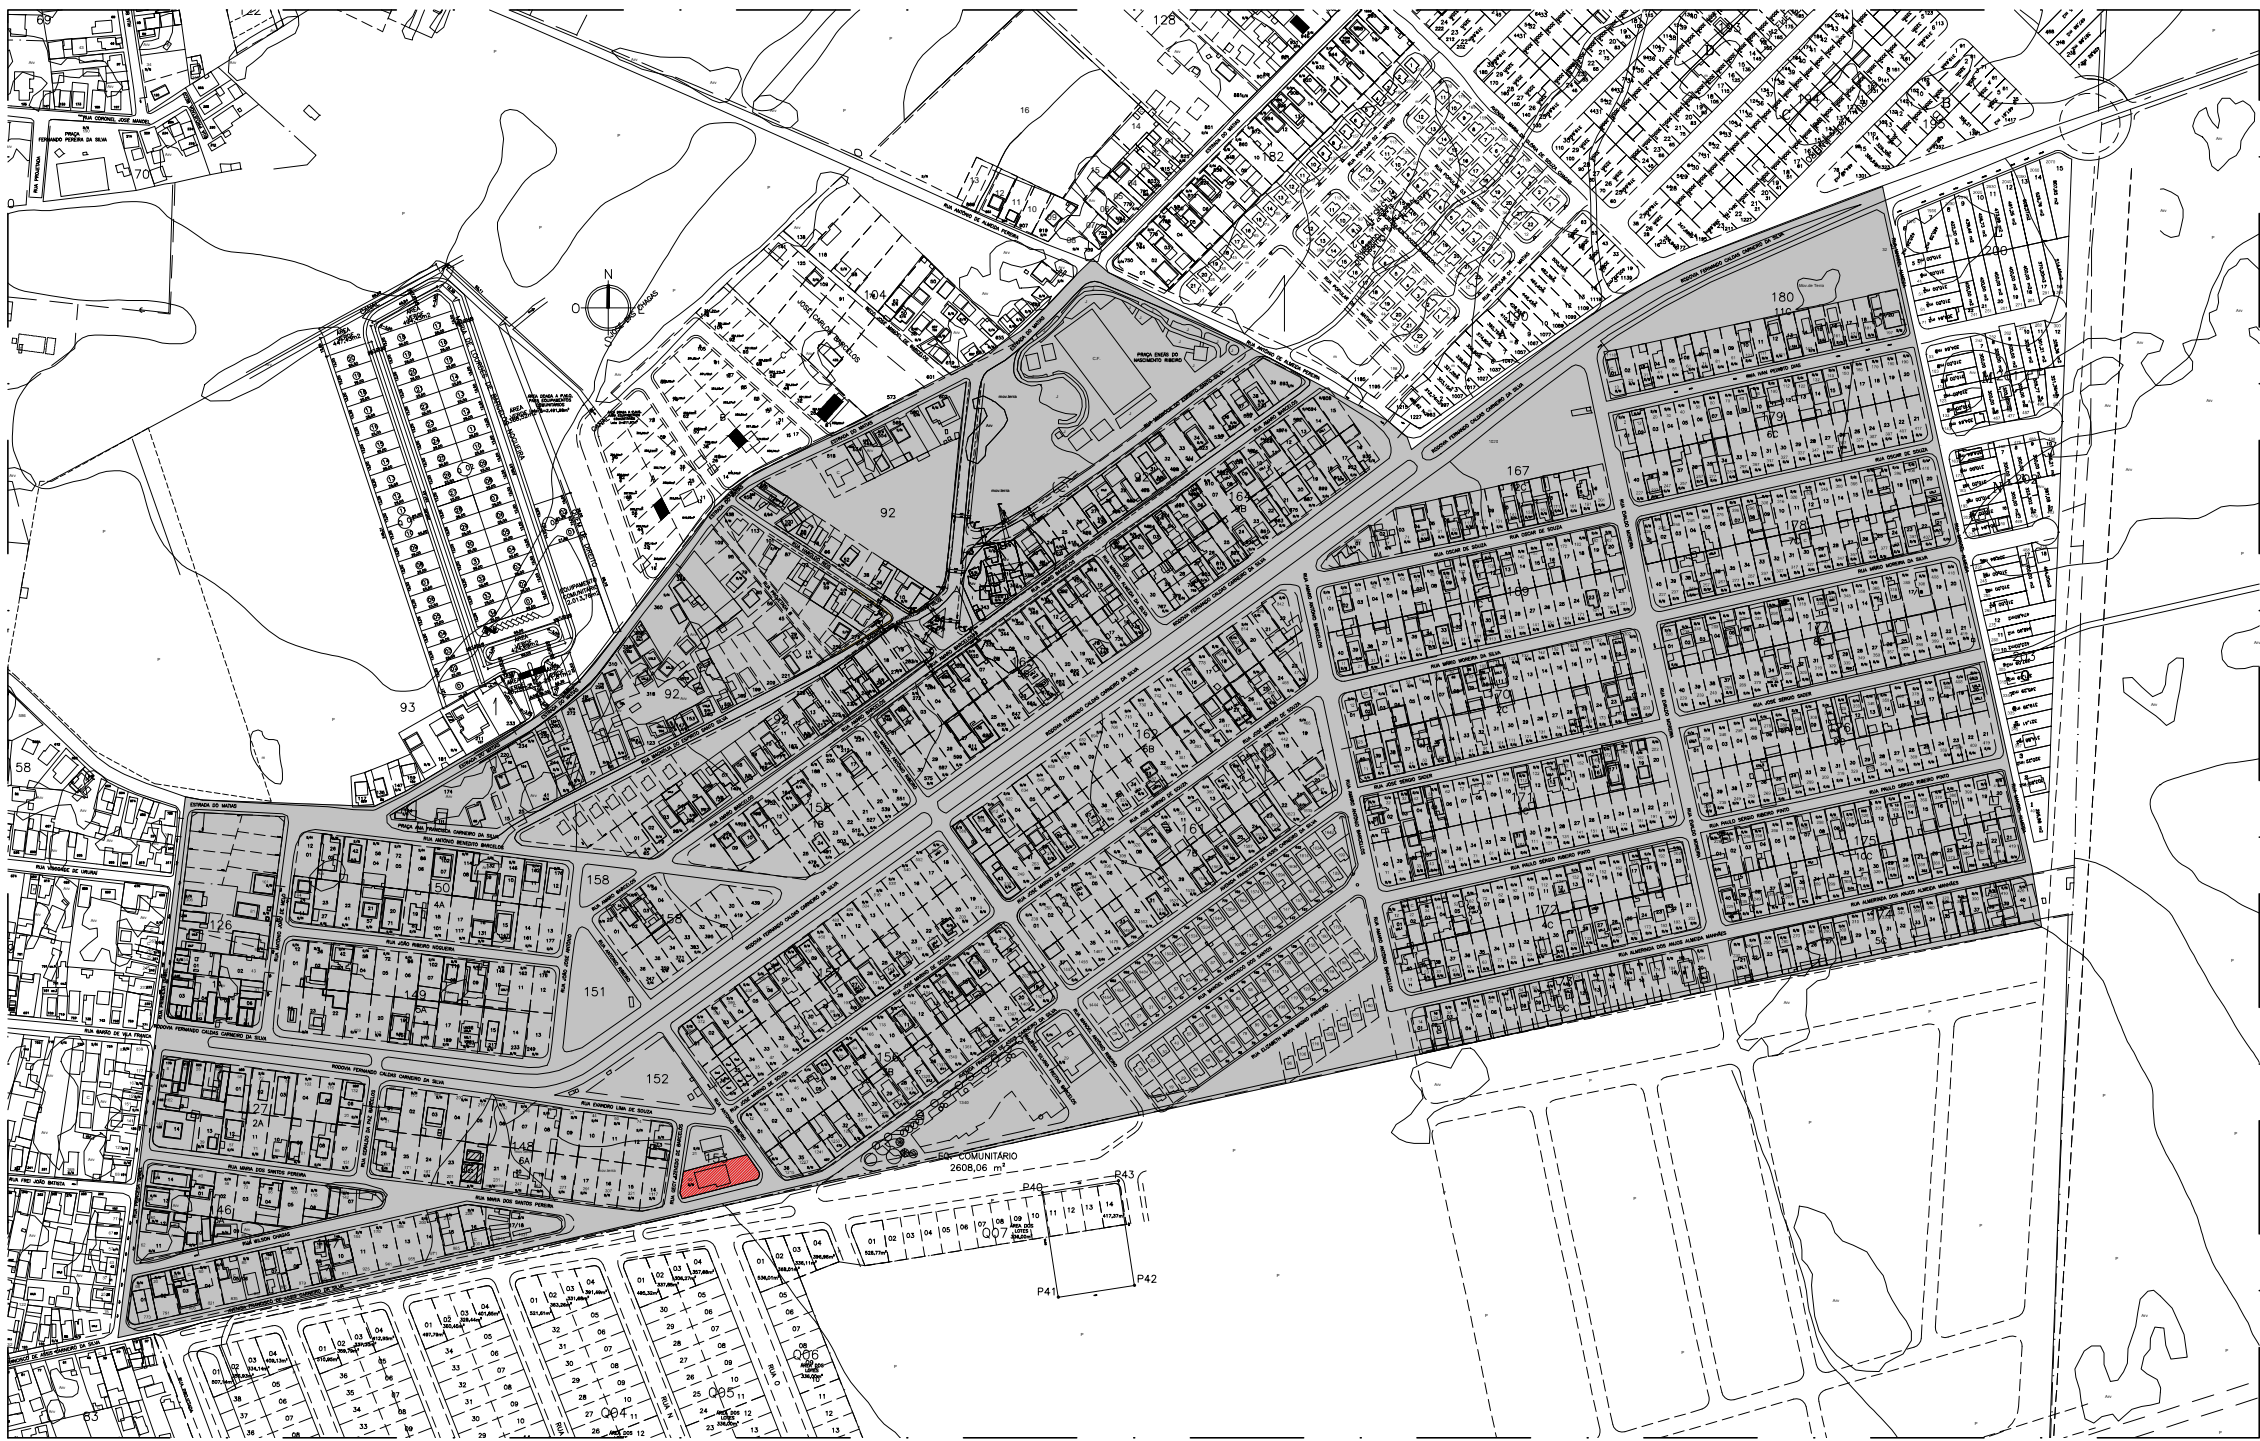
69
128
RUA CORONEL JOSÉ MANOEL
PRAÇA FERNANDO PEREIRA DA SILVA
70
16
14
182
RUA ANTONIO DE ALMEIDA PEREIRA
200
N
O
104
JOSÉ CARLOS BARCELOS
180
PRAÇA ENÉAS DO NASCIMENTO RIBEIRO
RUA ANTONIO DE ALMEIDA PEREIRA
92
167
179
176
169
177
170
EQUIPAMENTO COMUNITÁRIO
93
58
ESTRADA DO MATÃO
PRAÇA ANA FRANCISCA CARNEIRO DA SILVA
RUA ANTONIO BENEDITO BARCELOS
156
162
161
RODOVIA FERNANDO CALDAS CARNEIRO DA SILVA
RUA JOSÉ SERGIO SADER
RUA PAULO SÉRGIO RIBEIRO PINTO
175
174
172
RUA ALMERINDA DOS ANJOS ALMEIDA MANHÃES
50
4A
158
126
RUA JOÃO RIBEIRO NOGUEIRA
149
151
RUA DE VILA FRANCA
RODOVIA FERNANDO CALDAS CARNEIRO DA SILVA
152
155
127
2A
RUA EVANDRO LIMA DE SOUZA
148
6A
RUA MARIA DOS SANTOS PEREIRA
153
EQ. COMUNITÁRIO
2608,06 m²
P43
P40
01 02 03 04 05 06 07 08 09 10 11 12 13 14
Q07
P41
P42
146
RUA FREI JOÃO BATISTA
RUA WILSON CHAGAS
006
005
004
63